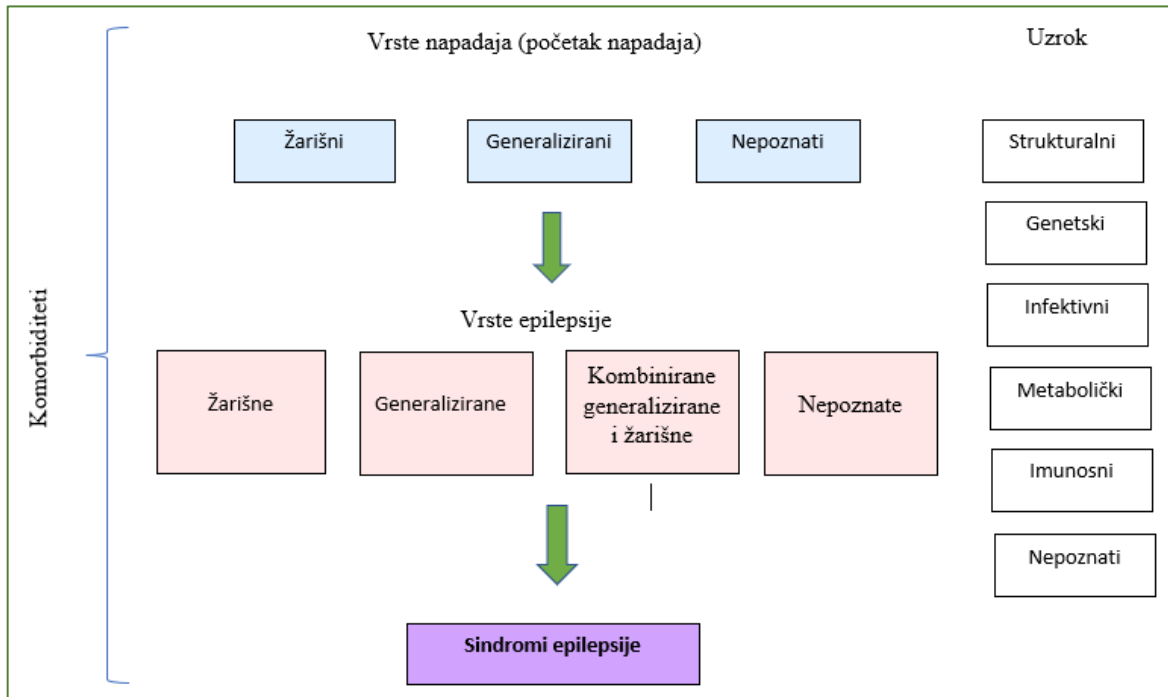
Vrste napadaja (početak napadaja)

Uzrok

Žarišni

Generalizirani

Nepoznati

Strukturalni

Genetski

Infektivni

Metabolički

Imunosni

Nepoznati

Komorbiditeti

Vrste epilepsije

Žarišne

Generalizirane

Kombinirane generalizirane i žarišne

Nepoznate

Sindromi epilepsije